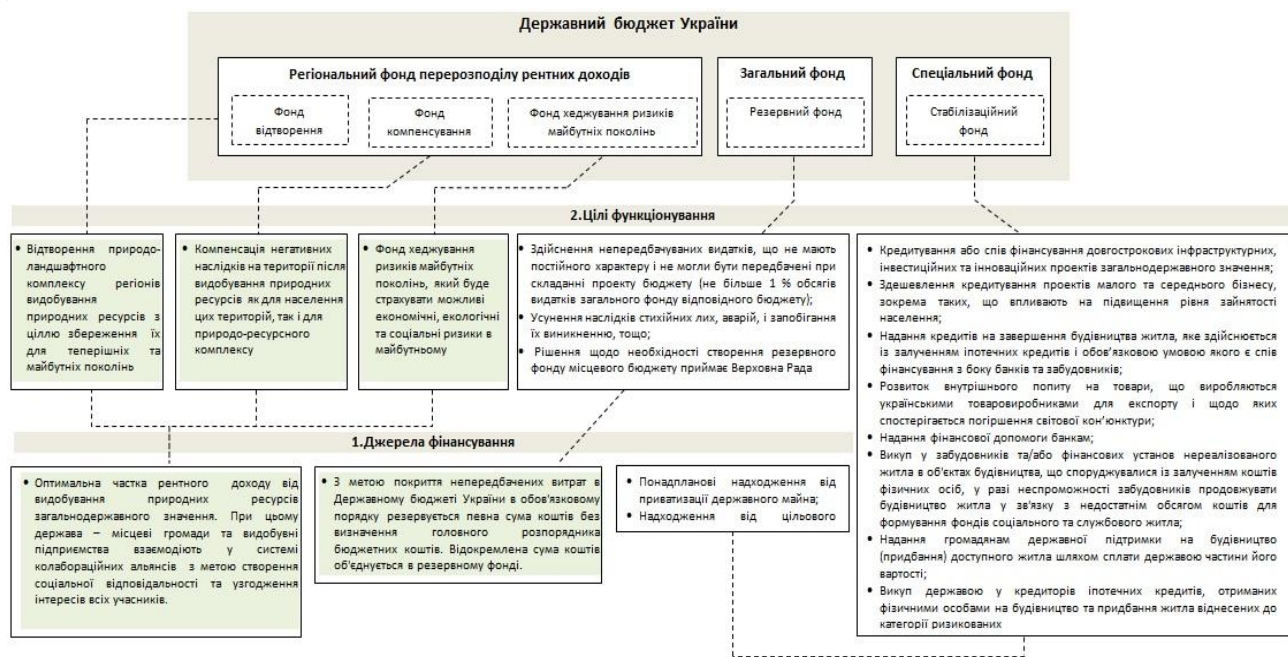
Державний бюджет України

Регіональний фонд перерозподілу рентних доходів

Фонд відтворення

Фонд компенсування

Фонд хеджування ризиків майбутніх поколінь

Загальний фонд

Резервний фонд

Спеціальний фонд

Стабілізаційний фонд

2.Цілі функціонування

• Відтворення природо-ландшафтного комплексу регіонів видобування природних ресурсів з ціллю збереження їх для теперішніх та майбутніх поколінь

• Компенсація негативних наслідків на території після видобування природних ресурсів як для населення цих територій, так і для природо-ресурсного комплексу

• Фонд хеджування ризиків майбутніх поколінь, який буде страхувати можливі економічні, екологічні та соціальні ризики в майбутньому

• Здійснення непередбачуваних видатків, що не мають постійного характеру і не могли бути передбачені при складанні проекту бюджету (не більше 1 % обсягів видатків загального фонду відповідного бюджету);
• Усунення наслідків стихійних лих, аварій, і запобігання їх виникненню, тощо;
• Рішення щодо необхідності створення резервного фонду місцевого бюджету приймає Верховна Рада

• Кредитування або спів фінансування довгострокових інфраструктурних, інвестиційних та інноваційних проектів загальнодержавного значення;
• Здешевлення кредитування проектів малого та середнього бізнесу, зокрема таких, що впливають на підвищення рівня зайнятості населення;
• Надання кредитів на завершення будівництва житла, яке здійснюється із залученням іпотечних кредитів і обов'язковою умовою якого є спів фінансування з боку банків та забудовників;
• Розвиток внутрішнього попиту на товари, що виробляються українськими товаровиробниками для експорту і щодо яких спостерігається погіршення світової кон'юнктури;
• Надання фінансової допомоги банкам;
• Викуп у забудовників та/або фінансових установ нереалізованого житла в об'єктах будівництва, що споруджувались із залученням коштів фізичних осіб, у разі неспроможності забудовників продовжувати будівництво житла у зв'язку з недостатнім обсягом коштів для формування фондів соціального та службового житла;
• Надання громадянам державної підтримки на будівництво (придбання) доступного житла шляхом сплати державою частини його вартості;
• Викуп державою у кредиторів іпотечних кредитів, отриманих фізичними особами на будівництво та придбання житла віднесених до категорії ризикованих

1.Джерела фінансування

• Оптимальна частка рентного доходу від видобування природних ресурсів загальнодержавного значення. При цьому держава – місцеві громади та видобувні підприємства взаємодіють у системі колабораційних альянсів з метою створення соціальної відповідальності та узгодження інтересів всіх учасників.

• З метою покриття непередбачених витрат в Державному бюджеті України в обов'язковому порядку резервується певна сума коштів без визначення головного розпорядника бюджетних коштів. Відокремлена сума коштів об'єднується в резервному фонді.

• Понадпланові надходження від приватизації державного майна;
• Надходження від цільового